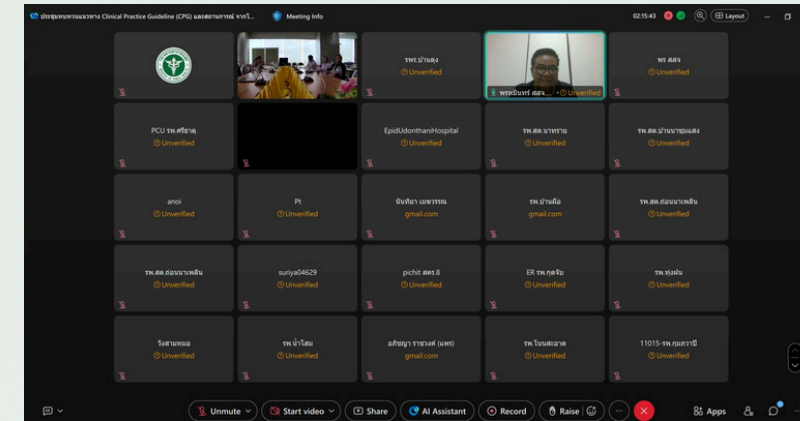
ประชุมทบทวนแนวทาง Clinical Practice Guideline (CPG) และสถานการณ์ จากโ...
Meeting info
02:15:43
Layout

รพร.บ้านดุง
Unverified

พรหมินทร์ สสจ...
Unverified

พร สสจ
Unverified

PCU รพ.ศรีธาตุ
Unverified

EpidUdonthaniHospital
Unverified

รพ.สต.นาทราย
Unverified

รพ.สต.บ้านนาซุมแสง
Unverified

anoi
Unverified

Pt
Unverified

นันทิยา เมฆวรรณ
gmail.com

รพ.บ้านผือ
gmail.com

รพ.สต.ถ่อนนาเพลิน
Unverified

รพ.สต.ถ่อนนาเพลิน
Unverified

suriya04629
Unverified

pichit สคร.8
Unverified

ER รพ.กุดจับ
Unverified

รพ.ทุ่งฝน
Unverified

วังสามหมอ
Unverified

รพ.น้ำโสม
Unverified

อภิชญา ราชวงศ์ (แพร)
gmail.com

รพ.โนนสะอาด
Unverified

11015-รพ.กุมภวาปี
Unverified

Unmute
Start video
Share
AI Assistant
Record
Raise
Apps